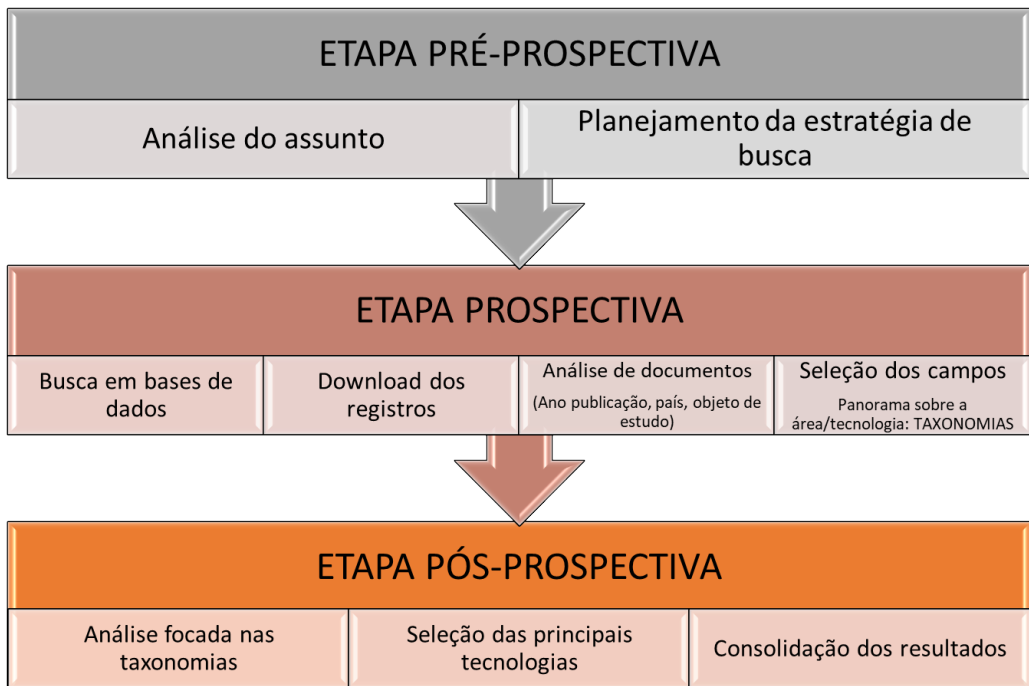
ETAPA PRÉ-PROSPECTIVA

Análise do assunto

Planejamento da estratégia de busca

ETAPA PROSPECTIVA

Busca em bases de dados

Download dos registros

Análise de documentos
(Ano publicação, país, objeto de estudo)

Seleção dos campos
Panorama sobre a área/tecnologia: TAXONOMIAS

ETAPA PÓS-PROSPECTIVA

Análise focada nas taxonomias

Seleção das principais tecnologias

Consolidação dos resultados